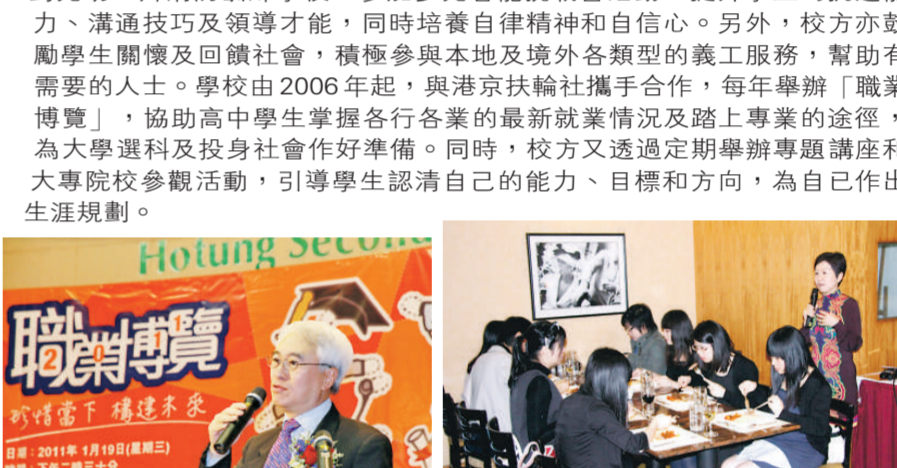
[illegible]力、溝通技巧及領導才能，同時培養自律精神和自信心。另外，校方亦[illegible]勵學生關懷及回饋社會，積極參與本地及境外各類型的義工服務，幫助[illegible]需要的人士。學校由2006年起，與港京扶輪社攜手合作，每年舉辦「職業博覽」，協助高中學生掌握各行各業的最新就業情況及踏上專業的途徑，為大學選科及投身社會作好準備。同時，校方又透過定期舉辦專題講座和大專院校參觀活動，引導學生認清自己的能力、目標和方向，為自己作出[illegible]生涯規劃。

Hotung Seco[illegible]

職業博覽
2011
珍惜當下 構建未來
日期：2011年1月19日(星期三)
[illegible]